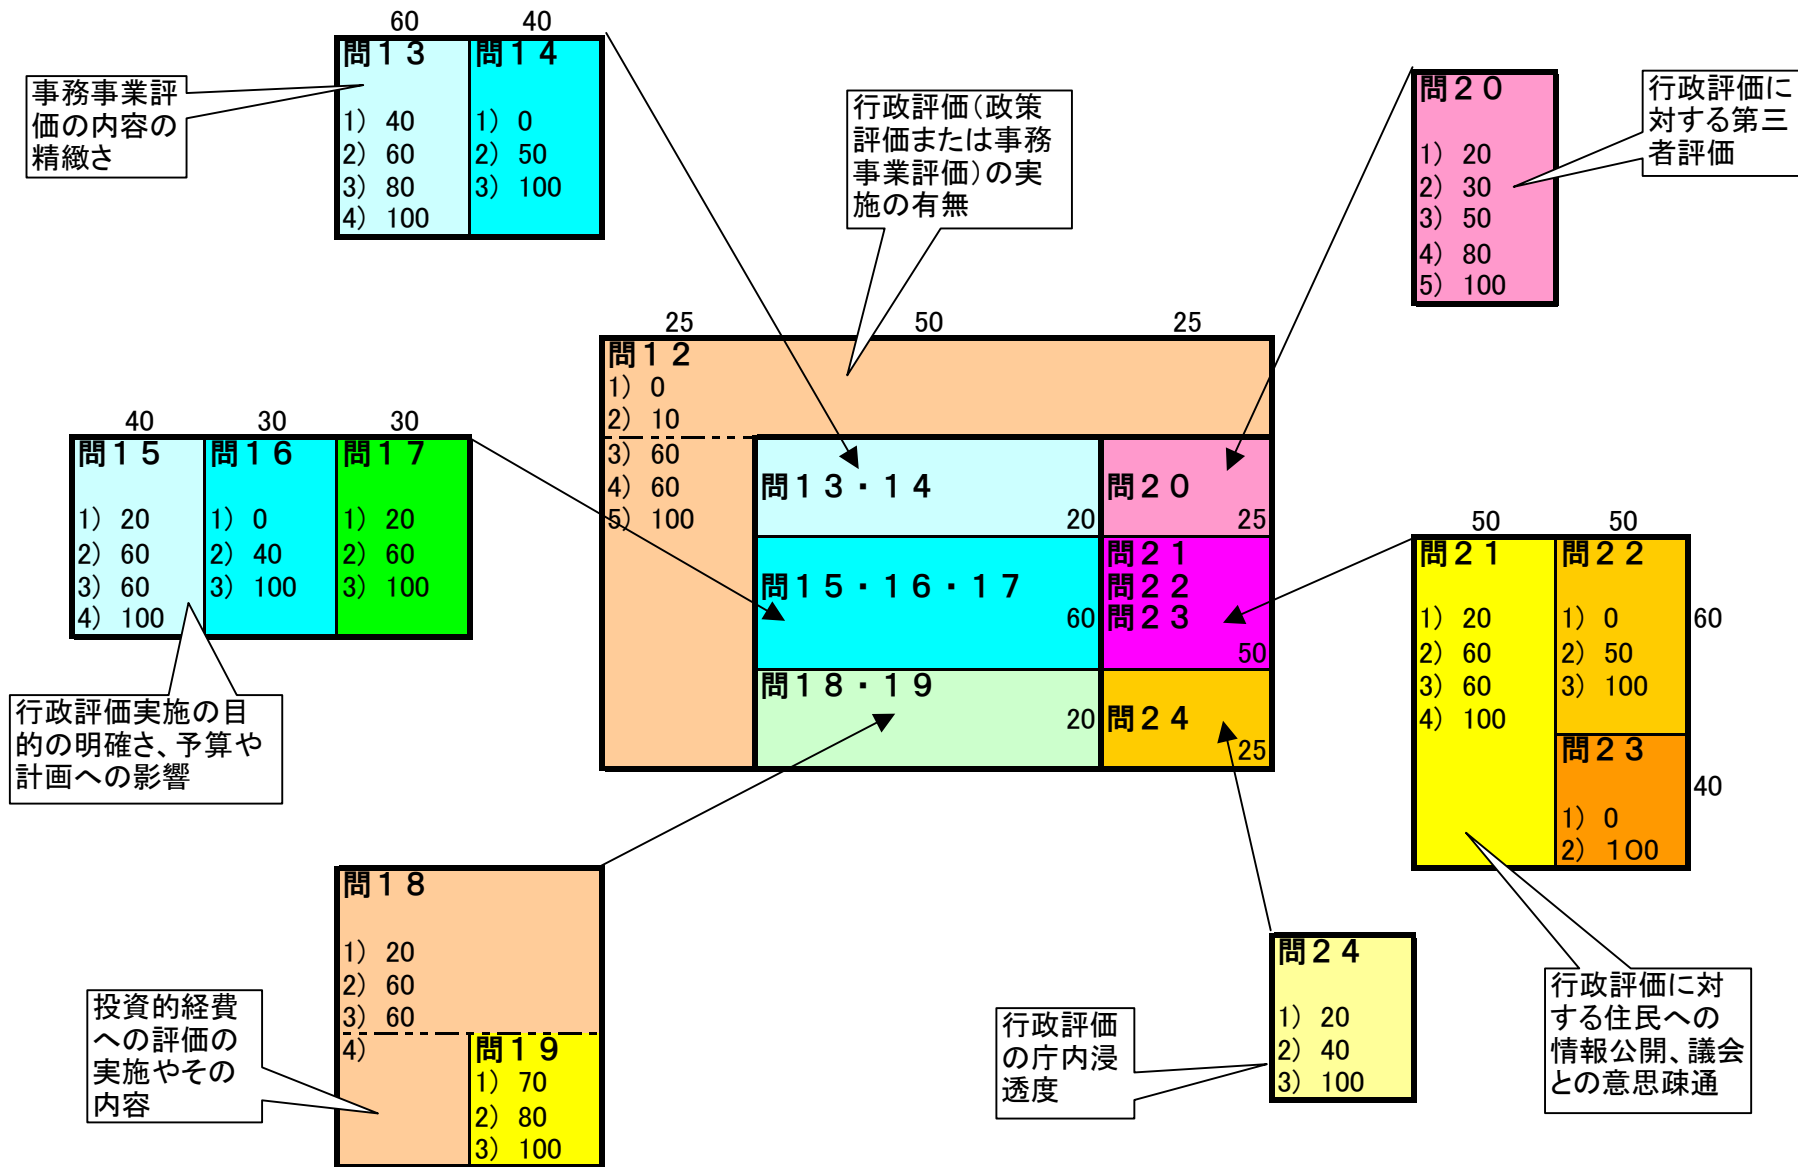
60 40

問１３
1) 40
2) 60
3) 80
4) 100

問１４
1) 0
2) 50
3) 100

事務事業評価の内容の精緻さ

行政評価（政策評価または事務事業評価）の実施の有無

問２０
1) 20
2) 30
3) 50
4) 80
5) 100

行政評価に対する第三者評価

25 50 25

問１２
1) 0
2) 10
3) 60
4) 60
5) 100

問１３・１４ 20

問２０ 25

問１５・１６・１７ 60

問２１
問２２
問２３ 50

問１８・１９ 20

問２４ 25

40 30 30

問１５
1) 20
2) 60
3) 60
4) 100

問１６
1) 0
2) 40
3) 100

問１７
1) 20
2) 60
3) 100

行政評価実施の目的の明確さ、予算や計画への影響

50 50

問２１
1) 20
2) 60
3) 60
4) 100

問２２
1) 0
2) 50
3) 100

60

問２３
1) 0
2) 100

40

行政評価に対する住民への情報公開、議会との意思疎通

問１８
1) 20
2) 60
3) 60
4)

問１９
1) 70
2) 80
3) 100

投資的経費への評価の実施やその内容

問２４
1) 20
2) 40
3) 100

行政評価の庁内浸透度